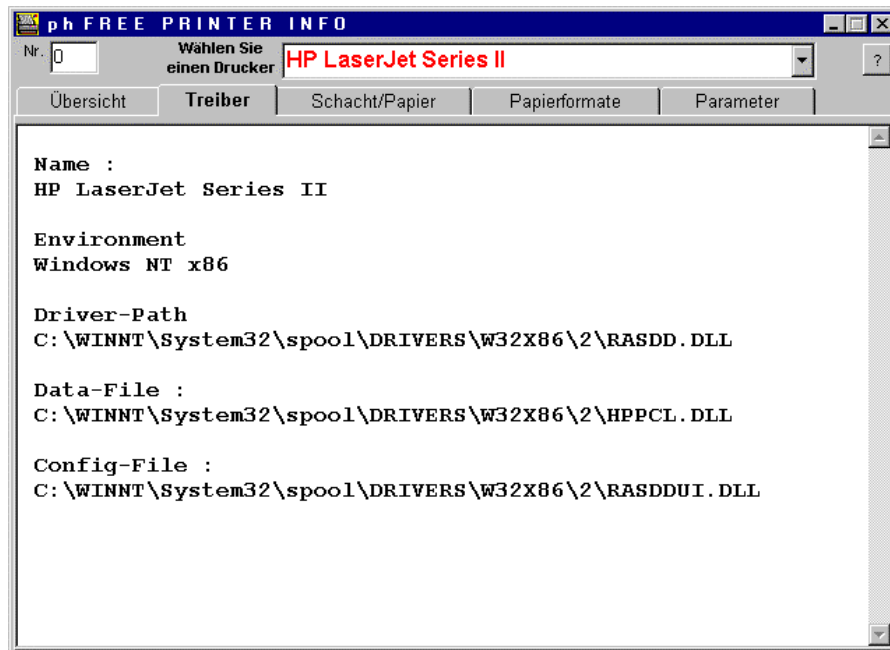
ph FREE PRINTER INFO

Nr. 0

Wählen Sie einen Drucker

HP LaserJet Series II

?

Übersicht | Treiber | Schacht/Papier | Papierformate | Parameter

Name :
HP LaserJet Series II

Environment
Windows NT x86

Driver-Path
C:\WINNT\System32\spool\DRIVERS\W32X86\2\RASDD.DLL

Data-File :
C:\WINNT\System32\spool\DRIVERS\W32X86\2\HPPCL.DLL

Config-File :
C:\WINNT\System32\spool\DRIVERS\W32X86\2\RASDDUI.DLL